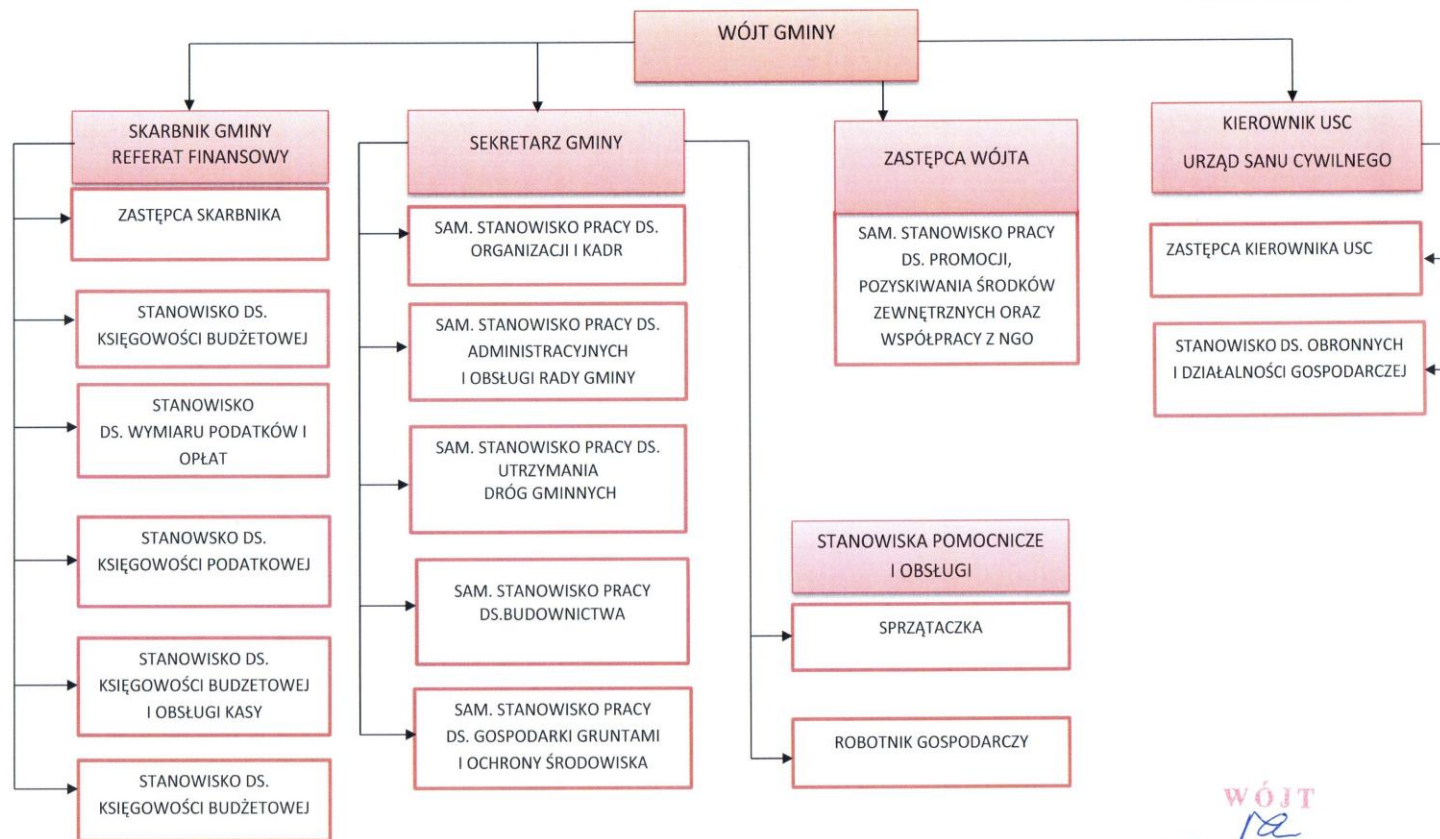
WÓJT GMINY

SKARBNIK GMINY
REFERAT FINANSOWY

ZASTĘPCA SKARBNIKA

STANOWISKO DS. KSIĘGOWOŚCI BUDŻETOWEJ

STANOWISKO DS. WYMIARU PODATKÓW I OPŁAT

STANOWSKO DS. KSIĘGOWOŚCI PODATKOWEJ

STANOWISKO DS. KSIĘGOWOŚCI BUDZETOWEJ I OBSŁUGI KASY

STANOWISKO DS. KSIĘGOWOŚCI BUDŻETOWEJ

SEKRETARZ GMINY

SAM. STANOWISKO PRACY DS. ORGANIZACJI I KADR

SAM. STANOWISKO PRACY DS. ADMINISTRACYJNYCH I OBSŁUGI RADY GMINY

SAM. STANOWISKO PRACY DS. UTRZYMANIA DRÓG GMINNYCH

SAM. STANOWISKO PRACY DS.BUDOWNICTWA

SAM. STANOWISKO PRACY DS. GOSPODARKI GRUNTAMI I OCHRONY ŚRODOWISKA

STANOWISKA POMOCNICZE I OBSŁUGI

SPRZĄTACZKA

ROBOTNIK GOSPODARCZY

ZASTĘPCA WÓJTA

SAM. STANOWISKO PRACY DS. PROMOCJI, POZYSKIWANIA ŚRODKÓW ZEWNĘTRZNYCH ORAZ WSPÓŁPRACY Z NGO

KIEROWNIK USC
URZĄD SANU CYWILNEGO

ZASTĘPCA KIEROWNIKA USC

STANOWISKO DS. OBRONNYCH I DZIAŁALNOŚCI GOSPODARCZEJ

WÓJT
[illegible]